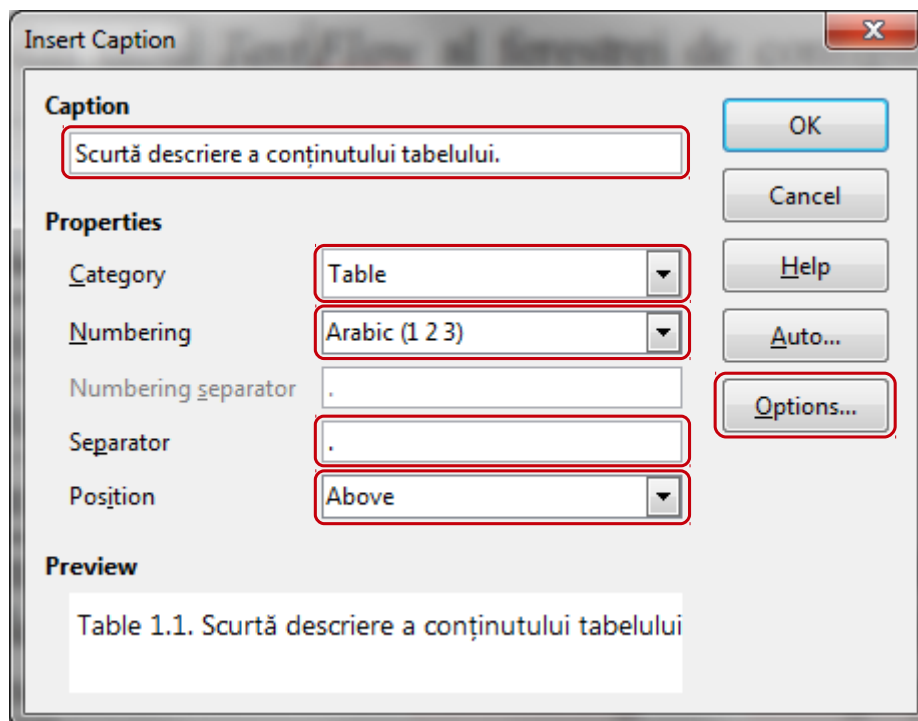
Insert Caption

Caption

Scurtă descriere a conținutului tabelului.

Properties

Category

Table

Numbering

Arabic (1 2 3)

Numbering separator

.

Separator

.

Position

Above

Preview

Table 1.1. Scurtă descriere a conținutului tabelului

OK

Cancel

Help

Auto...

Options...